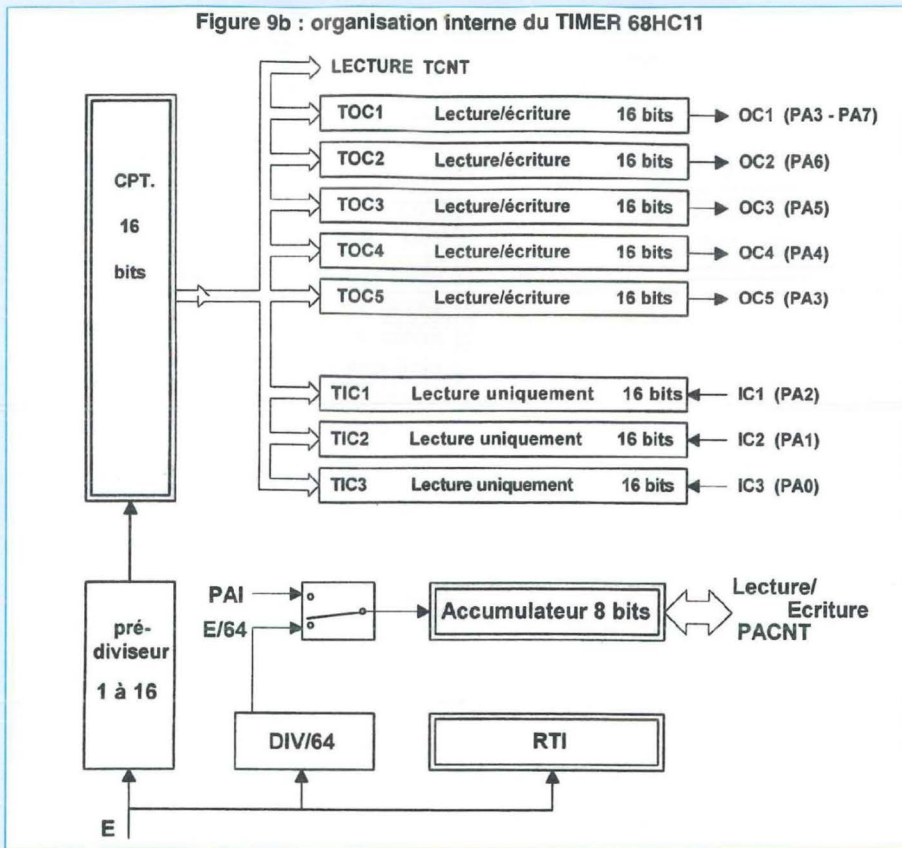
Figure 9b : organisation interne du TIMER 68HC11

LECTURE TCNT

CPT.
16
bits

TOC1 Lecture/écriture 16 bits OC1 (PA3 - PA7)
TOC2 Lecture/écriture 16 bits OC2 (PA6)
TOC3 Lecture/écriture 16 bits OC3 (PA5)
TOC4 Lecture/écriture 16 bits OC4 (PA4)
TOC5 Lecture/écriture 16 bits OC5 (PA3)

TIC1 Lecture uniquement 16 bits IC1 (PA2)
TIC2 Lecture uniquement 16 bits IC2 (PA1)
TIC3 Lecture uniquement 16 bits IC3 (PA0)

PAI
E/64

pré-
diviseur
1 à 16

Accumulateur 8 bits

Lecture/
Ecriture
PACNT

DIV/64

RTI

E